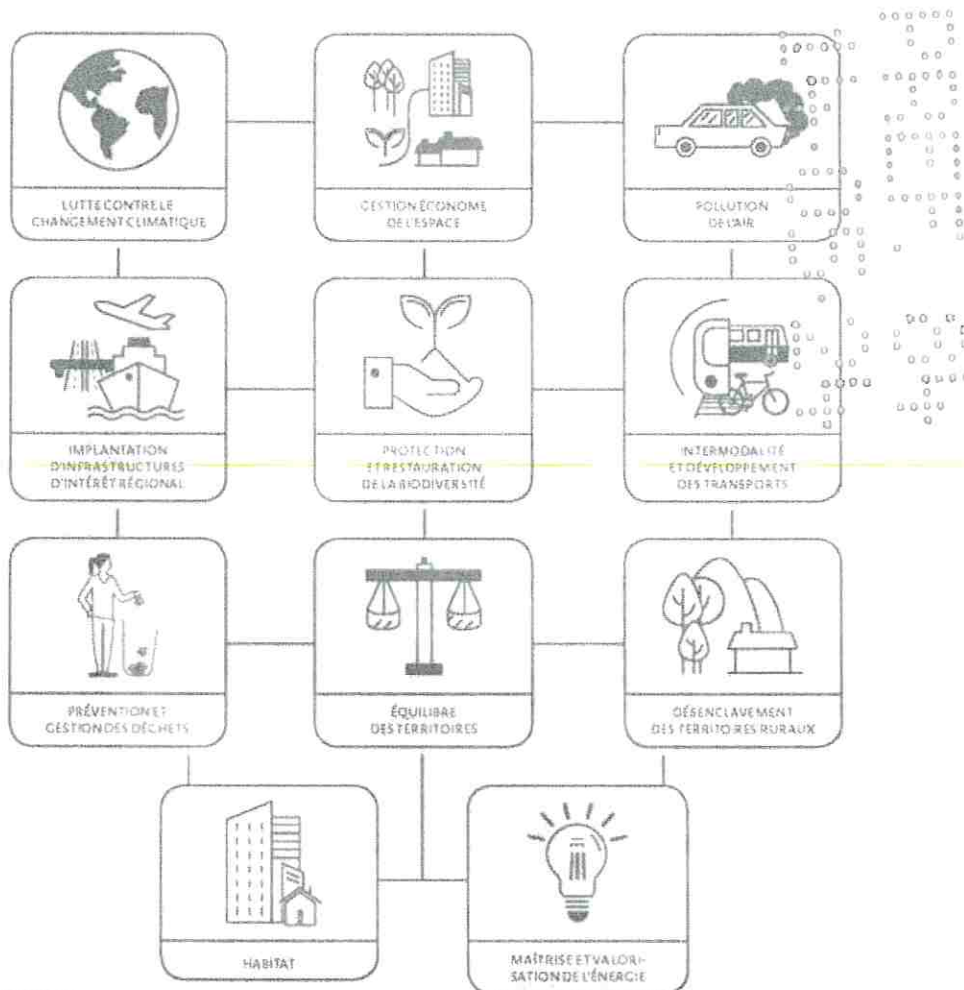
LUTTE CONTRE LE CHANGEMENT CLIMATIQUE

GESTION ÉCONOME DE L'ESPACE

POLLUTION DE L'AIR

IMPLANTATION D'INFRASTRUCTURES D'INTÉRÊT RÉGIONAL

PROTECTION ET RESTAURATION DE LA BIODIVERSITÉ

INTERMODALITÉ ET DÉVELOPPEMENT DES TRANSPORTS

PRÉVENTION ET GESTION DES DÉCHETS

ÉQUILIBRE DES TERRITOIRES

DÉSENCLAVEMENT DES TERRITOIRES RURAUX

HABITAT

MAÎTRISE ET VALORISATION DE L'ÉNERGIE